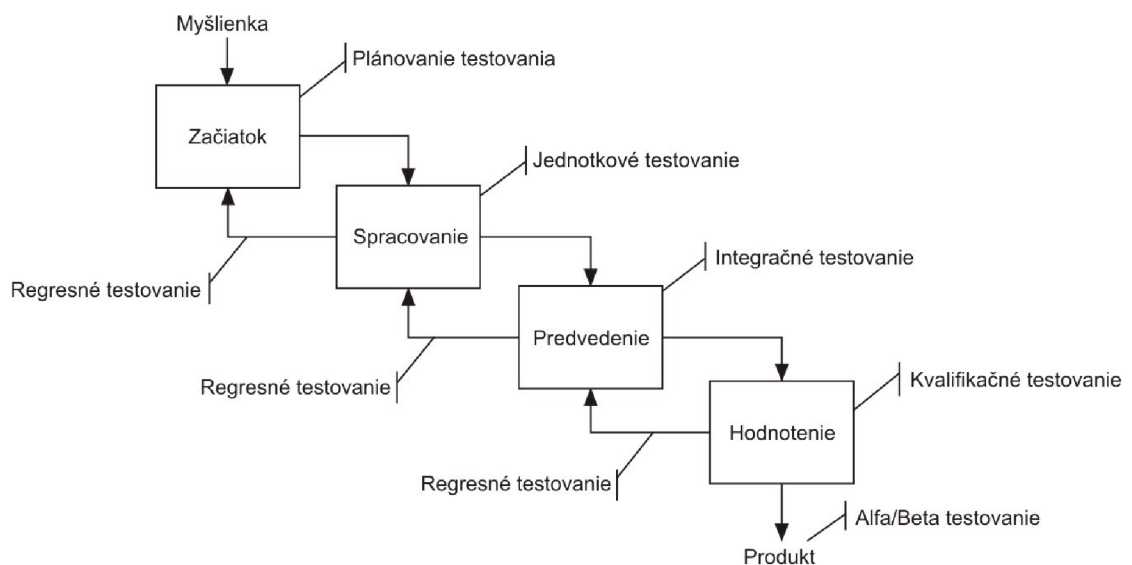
Myšlienka
Plánovanie testovania
Začiatok
Jednotkové testovanie
Spracovanie
Regresné testovanie
Integračné testovanie
Predvedenie
Regresné testovanie
Kvalifikačné testovanie
Hodnotenie
Regresné testovanie
Alfa/Beta testovanie
Produkt